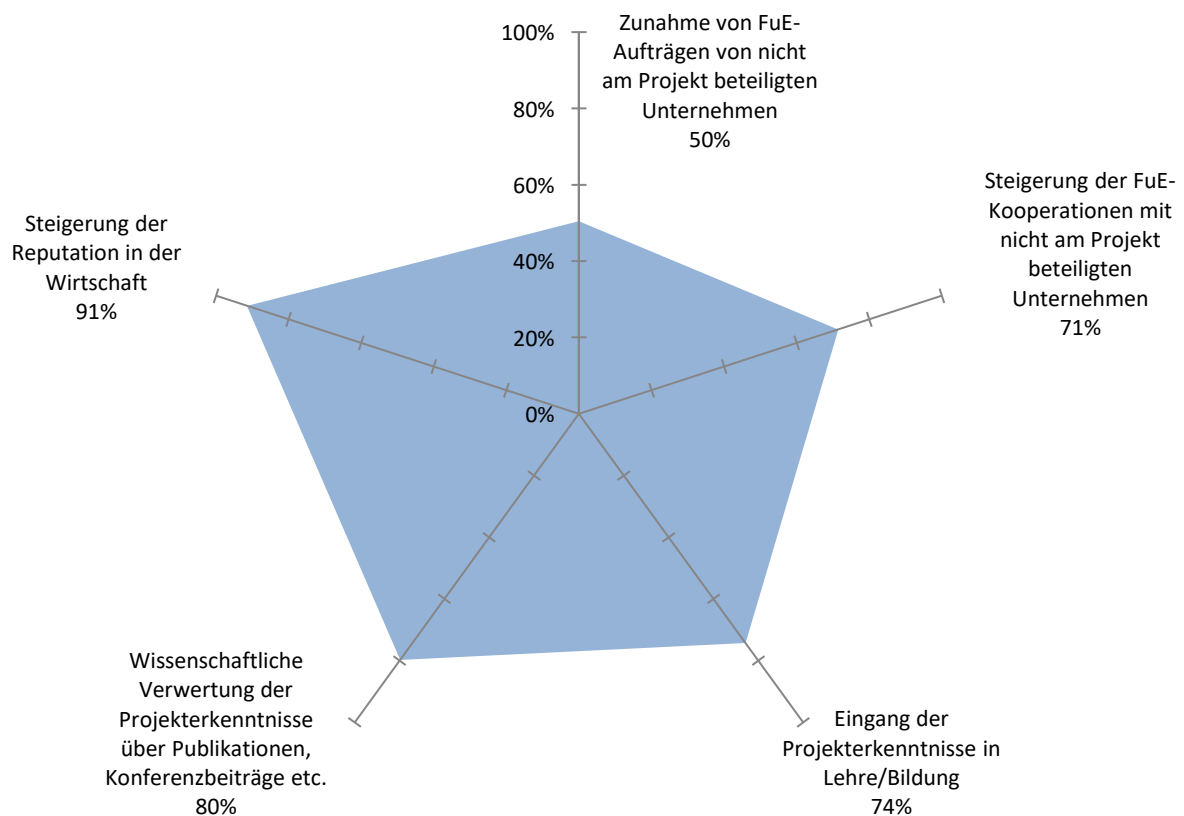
100%
80%
60%
40%
20%
0%

Zunahme von FuE-Aufträgen von nicht am Projekt beteiligten Unternehmen
50%

Steigerung der FuE-Kooperationen mit nicht am Projekt beteiligten Unternehmen
71%

Eingang der Projekterkenntnisse in Lehre/Bildung
74%

Wissenschaftliche Verwertung der Projekterkenntnisse über Publikationen, Konferenzbeiträge etc.
80%

Steigerung der Reputation in der Wirtschaft
91%